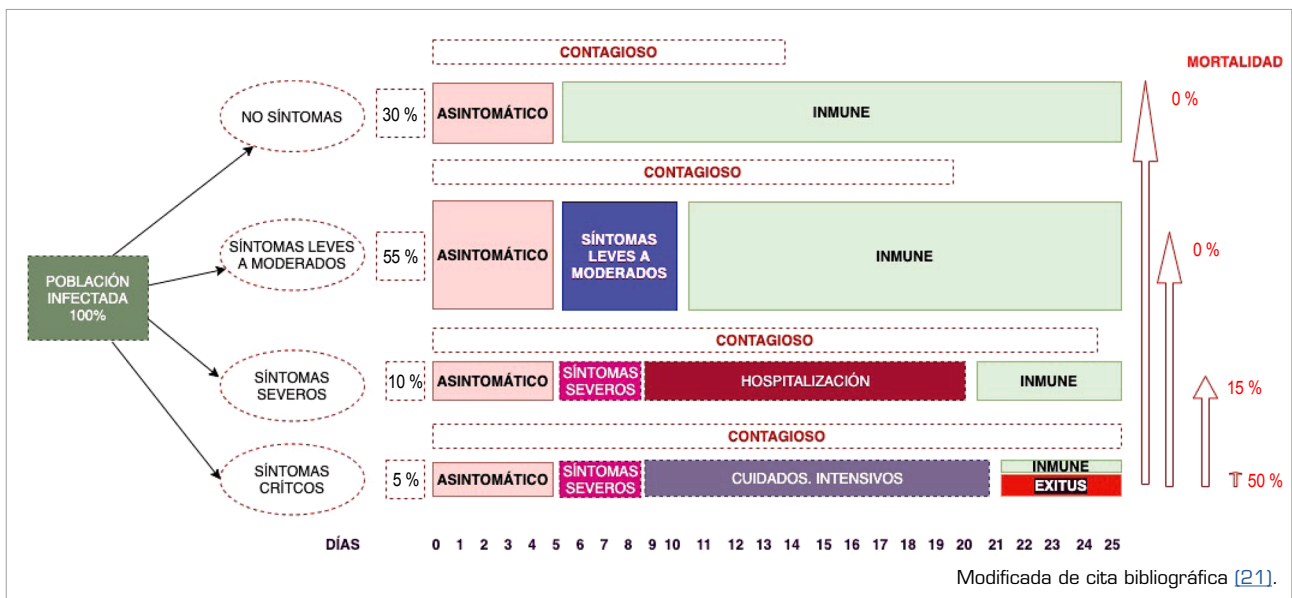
CONTAGIOSO

MORTALIDAD

NO SÍNTOMAS

30 %

ASINTOMÁTICO

INMUNE

0 %

CONTAGIOSO

SÍNTOMAS LEVES A MODERADOS

55 %

ASINTOMÁTICO

SÍNTOMAS LEVES A MODERADOS

INMUNE

0 %

POBLACIÓN INFECTADA 100%

CONTAGIOSO

SÍNTOMAS SEVEROS

10 %

ASINTOMÁTICO

SÍNTOMAS SEVEROS

HOSPITALIZACIÓN

INMUNE

15 %

CONTAGIOSO

SÍNTOMAS CRÍTCOS

5 %

ASINTOMÁTICO

SÍNTOMAS SEVEROS

CUIDADOS. INTENSIVOS

INMUNE

EXITUS

50 %

DÍAS 0 1 2 3 4 5 6 7 8 9 10 11 12 13 14 15 16 17 18 19 20 21 22 23 24 25

Modificada de cita bibliográfica [21].